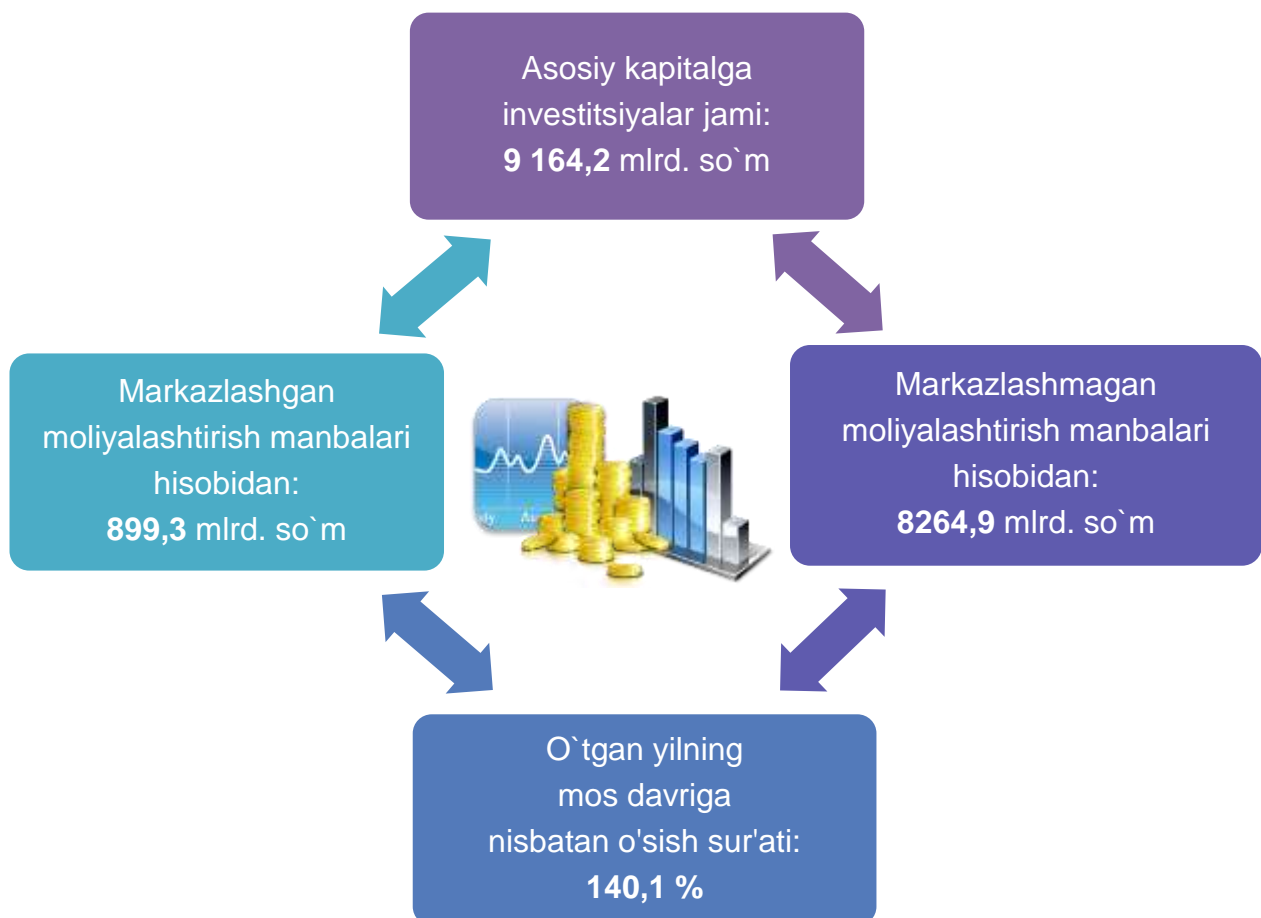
Asosiy kapitalga investitsiyalar jami: **9 164,2** mlrd. so`m

Markazlashgan moliyalashtirish manbalari hisobidan: **899,3** mlrd. so`m

Markazlashmagan moliyalashtirish manbalari hisobidan: **8264,9** mlrd. so`m

O`tgan yilning mos davriga nisbatan o'sish sur'ati: **140,1 %**